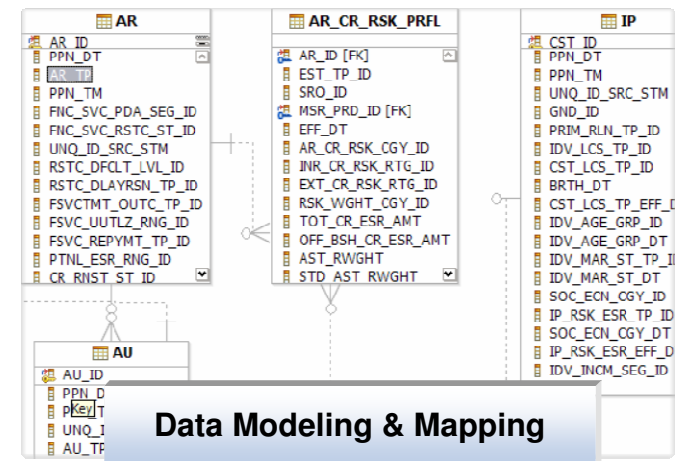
AR
AR_ID
PPN_DT
AR_TP
PPN_TM
FNC_SVC_PDA_SEG_ID
FNC_SVC_RSTC_ST_ID
UNQ_ID_SRC_STM
RSTC_DFCLT_LVL_ID
RSTC_DLAYRSN_TP_ID
FSVCTMT_OUTC_TP_ID
FSVC_UUTLZ_RNG_ID
FSVC_REPYMT_TP_ID
PTNL_ESR_RNG_ID
CR_RNST_ST_ID

AR_CR_RSK_PRFL
AR_ID [FK]
EST_TP_ID
SRO_ID
MSR_PRD_ID [FK]
EFF_DT
AR_CR_RSK_CGY_ID
INR_CR_RSK_RTG_ID
EXT_CR_RSK_RTG_ID
RSK_WGHT_CGY_ID
TOT_CR_ESR_AMT
OFF_BSH_CR_ESR_AMT
AST_RWGHT
STD_AST_RWGHT

IP
CST_ID
PPN_DT
PPN_TM
UNQ_ID_SRC_STM
GND_ID
PRIM_RLN_TP_ID
IDV_LCS_TP_ID
CST_LCS_TP_ID
BRTH_DT
CST_LCS_TP_EFF_D
IDV_AGE_GRP_ID
IDV_AGE_GRP_DT
IDV_MAR_ST_TP_I
IDV_MAR_ST_DT
SOC_ECN_CGY_ID
IP_RSK_ESR_TP_ID
SOC_ECN_CGY_DT
IP_RSK_ESR_EFF_D
IDV_INCM_SEG_ID

AU
AU_ID
PPN_D
P Key T
UNQ_I
AU_TP

Data Modeling & Mapping